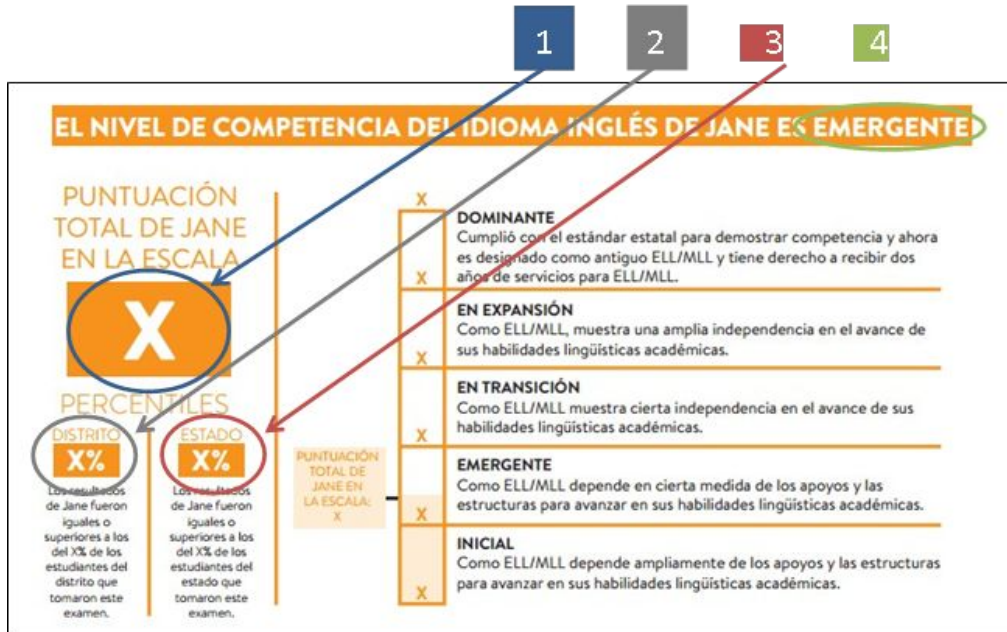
1
2
3
4

EL NIVEL DE COMPETENCIA DEL IDIOMA INGLÉS DE JANE ES EMERGENTE

PUNTUACIÓN TOTAL DE JANE EN LA ESCALA

X

PERCENTILES

DISTRITO
X%
Los resultados de Jane fueron iguales o superiores a los del X% de los estudiantes del distrito que tomaron este examen.

ESTADO
X%
Los resultados de Jane fueron iguales o superiores a los del X% de los estudiantes del estado que tomaron este examen.

PUNTUACIÓN TOTAL DE JANE EN LA ESCALA: X

X
X
X
X
X
X

DOMINANTE
Cumplió con el estándar estatal para demostrar competencia y ahora es designado como antiguo ELL/MLL y tiene derecho a recibir dos años de servicios para ELL/MLL.

EN EXPANSIÓN
Como ELL/MLL, muestra una amplia independencia en el avance de sus habilidades lingüísticas académicas.

EN TRANSICIÓN
Como ELL/MLL muestra cierta independencia en el avance de sus habilidades lingüísticas académicas.

EMERGENTE
Como ELL/MLL depende en cierta medida de los apoyos y las estructuras para avanzar en sus habilidades lingüísticas académicas.

INICIAL
Como ELL/MLL depende ampliamente de los apoyos y las estructuras para avanzar en sus habilidades lingüísticas académicas.